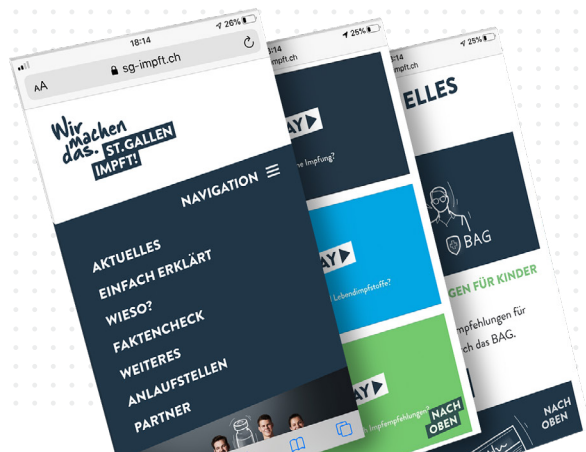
18:14
26%
AA
sg-impft.ch
Wir machen das. ST.GALLEN IMPFT!
NAVIGATION
AKTUELLES
EINFACH ERKLÄRT
WIESO?
FAKTENCHECK
WEITERES
ANLAUFSTELLEN
PARTNER

25%
AY
ne Impfung?
AY
Lebendimpfstoffe?
AY
Impfempfehlungen
NACH OBEN

14
25%
ELLES
BAG
GEN FÜR KINDER
mpfehlungen für
ch das BAG.
NACH OBEN